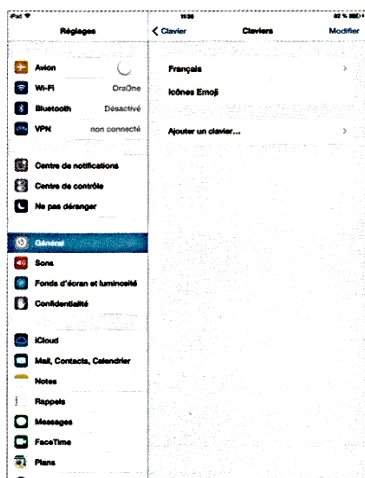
iPad
15:36
82 %
Réglages
Claviers
Clavier
Modifier
Avion
Wi-Fi
OraOne
Bluetooth
Désactivé
VPN
non connecté
Centre de notifications
Centre de contrôle
Ne pas déranger
Général
Sons
Fonds d'écran et luminosité
Confidentialité
iCloud
Mail, Contacts, Calendrier
Notes
Rappels
Messages
FaceTime
Plans
Français
Icônes Emoji
Ajouter un clavier...